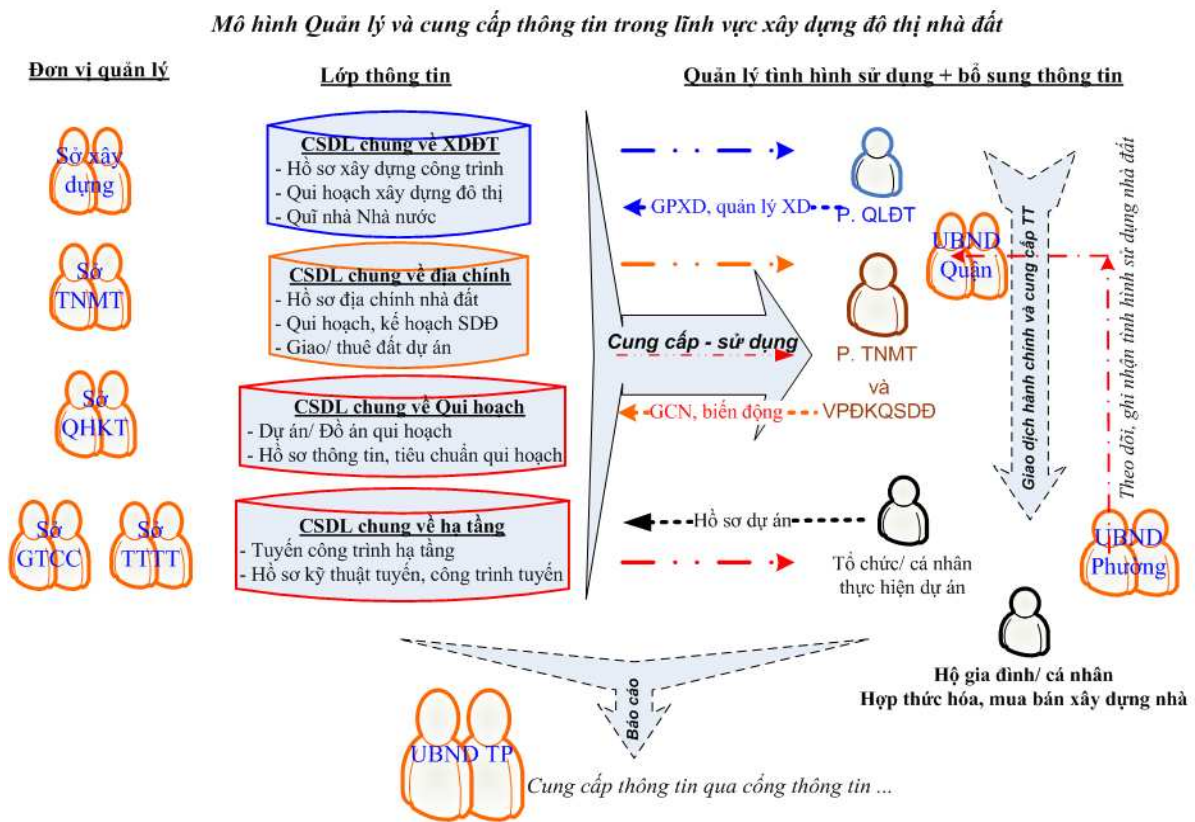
Mô hình Quản lý và cung cấp thông tin trong lĩnh vực xây dựng đô thị nhà đất

Đơn vị quản lý

Sở xây dựng

Sở TNMT

Sở QHKT

Sở GTCC

Sở TTTT

Lớp thông tin

CSDL chung về XDĐT
- Hồ sơ xây dựng công trình
- Qui hoạch xây dựng đô thị
- Quĩ nhà Nhà nước

CSDL chung về địa chính
- Hồ sơ địa chính nhà đất
- Qui hoạch, kế hoạch SDĐ
- Giao/ thuê đất dự án

CSDL chung về Qui hoạch
- Dự án/ Đồ án qui hoạch
- Hồ sơ thông tin, tiêu chuẩn qui hoạch

CSDL chung về hạ tầng
- Tuyến công trình hạ tầng
- Hồ sơ kỹ thuật tuyến, công trình tuyến

Cung cấp - sử dụng

Quản lý tình hình sử dụng + bổ sung thông tin

GPXD, quản lý XD

P. QLĐT

P. TNMT và VPĐKQSDĐ

GCN, biến động

Hồ sơ dự án

Tổ chức/ cá nhân thực hiện dự án

UBND Quận

Giao dịch hành chính và cung cấp TT

Theo dõi, ghi nhận tình hình sử dụng nhà đất

UBND Phường

Hộ gia đình/ cá nhân
Hợp thức hóa, mua bán xây dựng nhà

Báo cáo

UBND TP

Cung cấp thông tin qua cổng thông tin ...